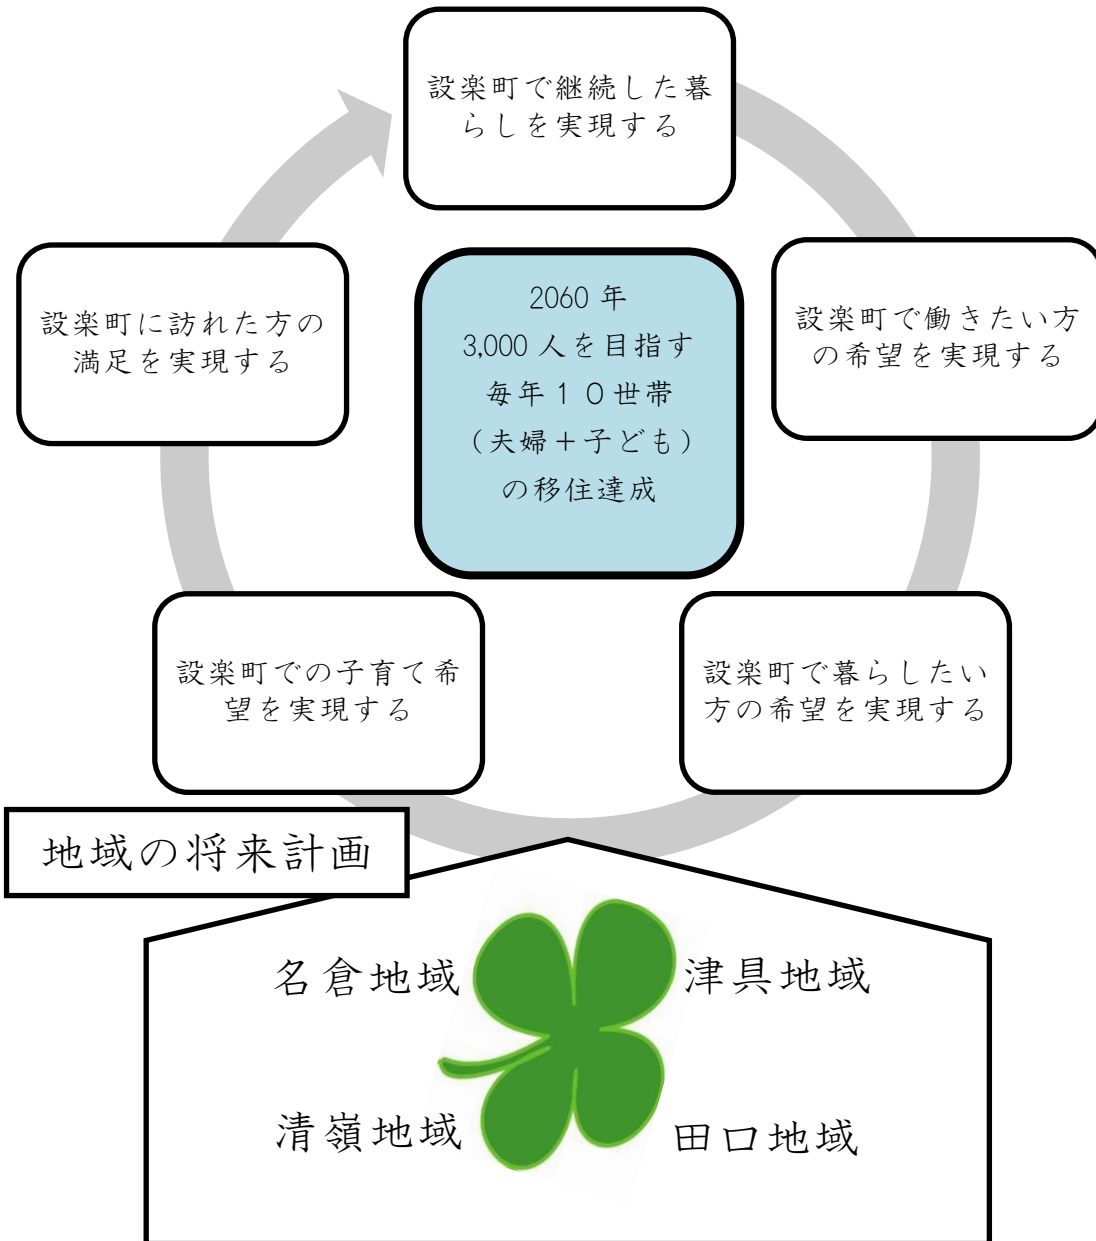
設楽町で継続した暮らしを実現する

設楽町に訪れた方の満足を実現する

2060 年
3,000 人を目指す
毎年１０世帯
（夫婦＋子ども）
の移住達成

設楽町で働きたい方の希望を実現する

設楽町での子育て希望を実現する

設楽町で暮らしたい方の希望を実現する

地域の将来計画

名倉地域

津具地域

清嶺地域

田口地域